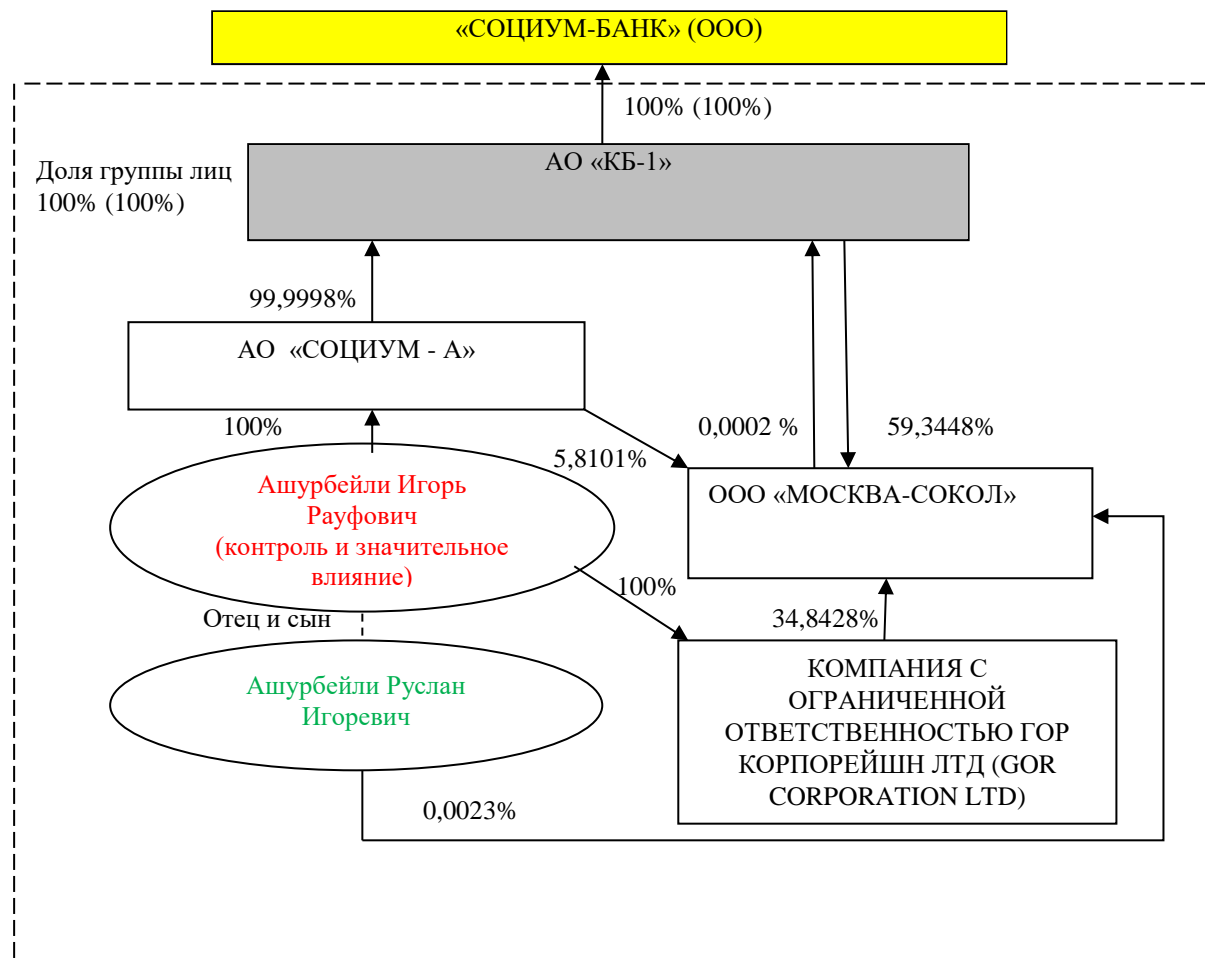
«СОЦИУМ-БАНК» (ООО)

100% (100%)

Доля группы лиц 100% (100%)

АО «КБ-1»

99,9998%

АО «СОЦИУМ - А»

100%

0,0002 %

59,3448%

5,8101%

Ашурбейли Игорь Рауфович (контроль и значительное влияние)

ООО «МОСКВА-СОКОЛ»

100%

Отец и сын

34,8428%

Ашурбейли Руслан Игоревич

КОМПАНИЯ С ОГРАНИЧЕННОЙ ОТВЕТСТВЕННОСТЬЮ ГОР КОРПОРЕЙШН ЛТД (GOR CORPORATION LTD)

0,0023%